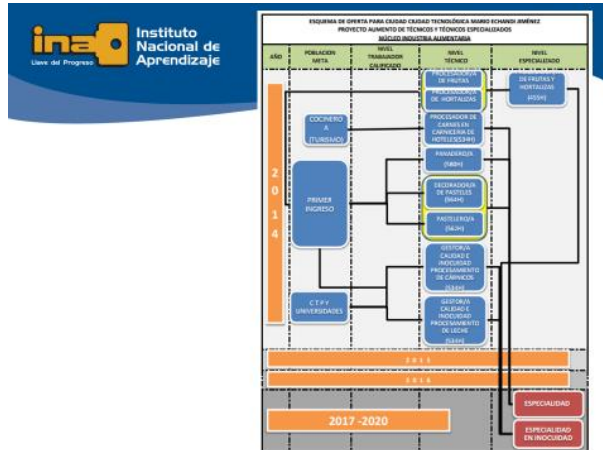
ina Instituto Nacional de Aprendizaje
Llave del Progreso

ESQUEMA DE OFERTA PARA CIUDAD CIUDAD TECNOLÓGICA MARIO ECHANDI JIMÉNEZ
PROYECTO AUMENTO DE TÉCNICOS Y TÉCNICOS ESPECIALIZADOS
NÚCLEO INDUSTRIA ALIMENTARIA

| AÑO | POBLACION META | NIVEL TRABAJADOR CALIFICADO | NIVEL TÉCNICO | NIVEL ESPECIALIZADO |
|---|---|---|---|---|

2014

PROCESADOR/A DE FRUTAS
PROCESADOR/A DE HORTALIZAS
DE FRUTAS Y HORTALIZAS (455H)
COCINERO A (TURISMO)
PROCESADOR DE CARNES EN CARNICERIA DE HOTELES(534H)
PANADERO/A (380H)
PRIMER INGRESO
DECORADOR/A DE PASTELES (364H)
PASTELERO/A (563H)
GESTOR/A CALIDAD E INOCUIDAD PROCESAMIENTO DE CÁRNICOS (536H)
C T P Y UNIVERSIDADES
GESTOR/A CALIDAD E INOCUIDAD PROCESAMIENTO DE LECHE (536H)

2015
2016
2017 -2020
ESPECIALIDAD
ESPECIALIDAD EN INOCUIDAD